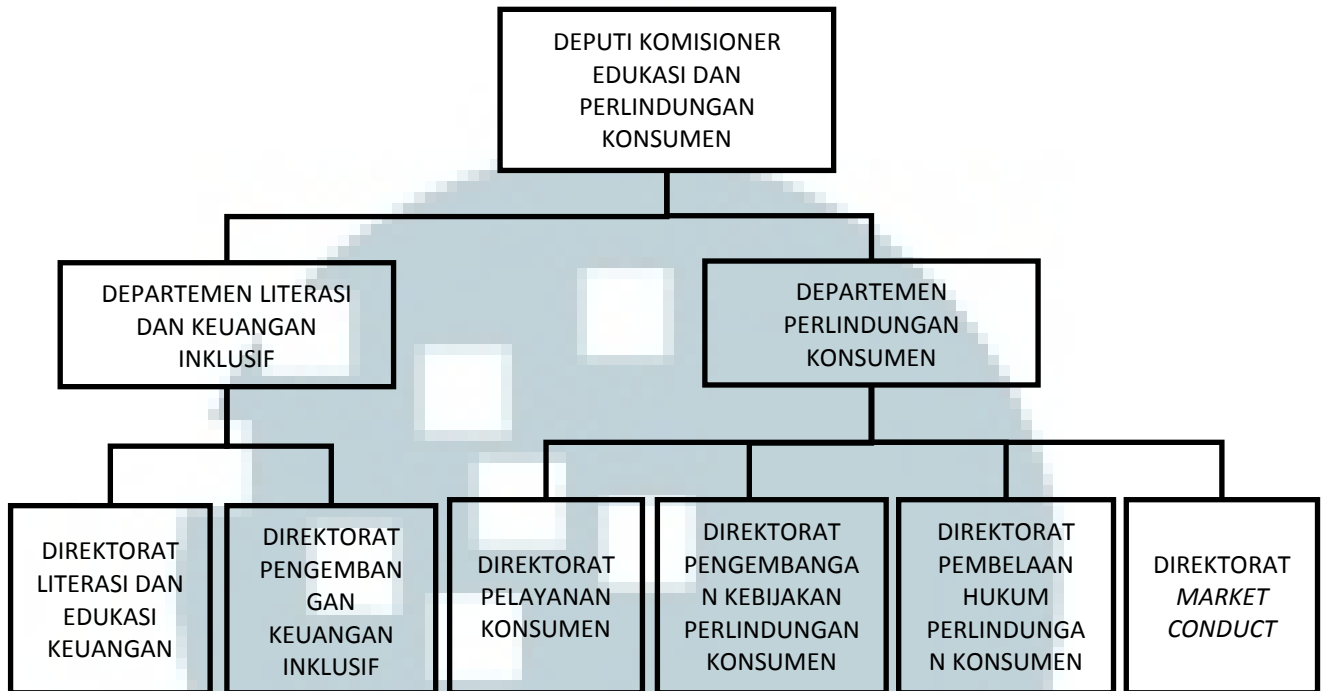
DEPUTI KOMISIONER EDUKASI DAN PERLINDUNGAN KONSUMEN

DEPARTEMEN LITERASI DAN KEUANGAN INKLUSIF

DEPARTEMEN PERLINDUNGAN KONSUMEN

DIREKTORAT LITERASI DAN EDUKASI KEUANGAN

DIREKTORAT PENGEMBAN GAN KEUANGAN INKLUSIF

DIREKTORAT PELAYANAN KONSUMEN

DIREKTORAT PENGEMBANGA N KEBIJAKAN PERLINDUNGAN KONSUMEN

DIREKTORAT PEMBELAAN HUKUM PERLINDUNGA N KONSUMEN

DIREKTORAT *MARKET CONDUCT*